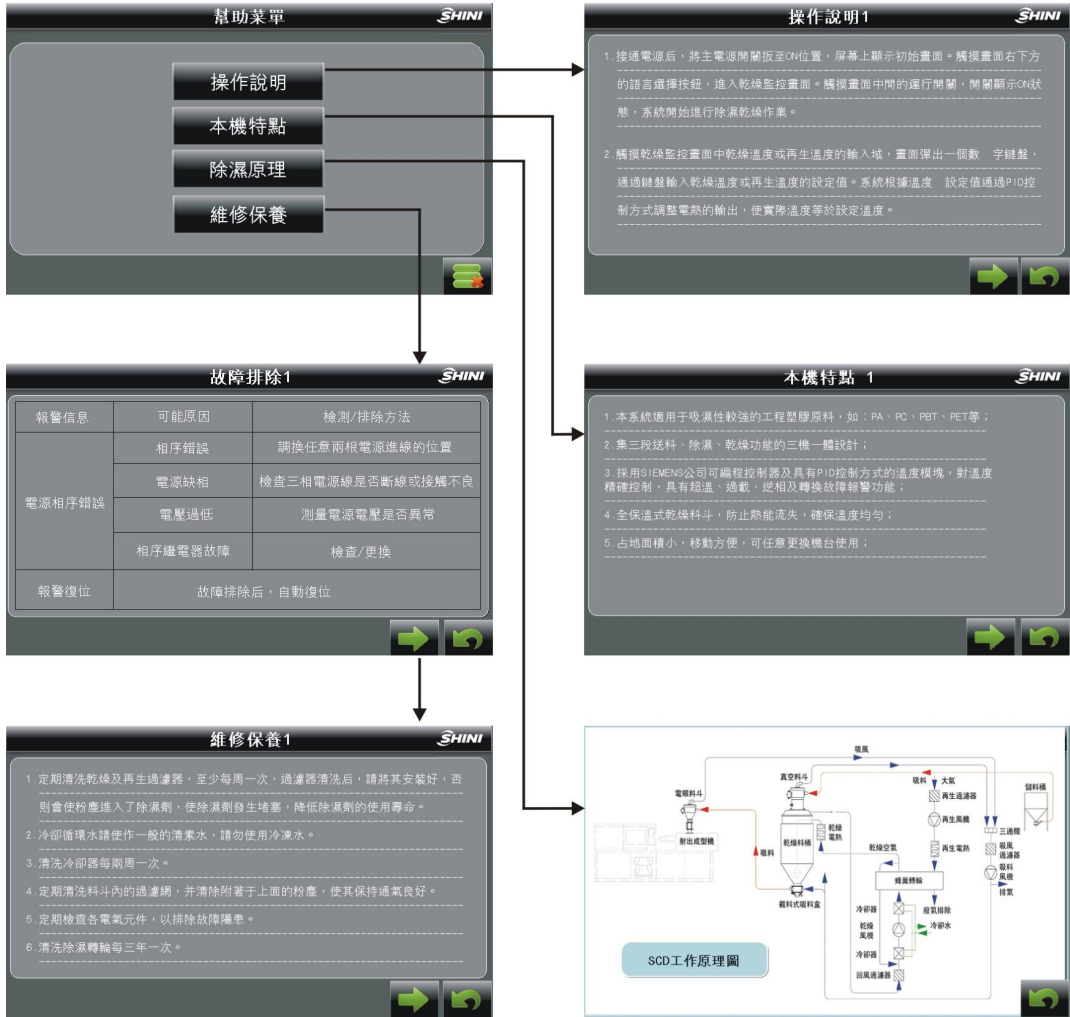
幫助菜單 SHINI

操作說明
本機特點
除濕原理
維修保養

操作說明1 SHINI

1.接通電源后，將主電源開關扳至ON位置，屏幕上顯示初始畫面。觸摸畫面右下方的語言選擇按鈕，進入乾燥監控畫面。觸摸畫面中間的運行開關，開關顯示ON狀態，系統開始進行除濕乾燥作業。

2.觸摸乾燥監控畫面中乾燥溫度或再生溫度的輸入域，畫面彈出一個數 字鍵盤，通過鍵盤輸入乾燥溫度或再生溫度的設定值。系統根據溫度 設定值通過PID控制方式調整電熱的輸出，使實際溫度等於設定溫度。

故障排除1 SHINI

| 報警信息 | 可能原因 | 檢測/排除方法 |
|---|---|---|
| 電源相序錯誤 | 相序錯誤 | 調換任意兩根電源進線的位置 |
| | 電源缺相 | 檢查三相電源線是否斷線或接觸不良 |
| | 電壓過低 | 測量電源電壓是否異常 |
| | 相序繼電器故障 | 檢查/更換 |
| 報警復位 | 故障排除后，自動復位 | |

本機特點 1 SHINI

1.本系統適用于吸濕性較強的工程塑膠原料，如：PA、PC、PBT、PET等；

2.集三段送料、除濕、乾燥功能的三機一體設計；

3.採用SIEMENS公司可編程控制器及具有PID控制方式的溫度模塊，對溫度精確控制，具有超溫、過載、逆相及轉換故障報警功能；

4.全保溫式乾燥料斗，防止熱能流失，確保溫度均勻；

5.占地面積小，移動方便，可任意更換機台使用；

維修保養1 SHINI

1.定期清洗乾燥及再生過濾器，至少每周一次，過濾器清洗后，請將其安裝好，否則會使粉塵進入了除濕劑，使除濕劑發生堵塞，降低除濕劑的使用壽命。

2.冷卻循環水請使作一般的清潔水，請勿使用冷凍水。

3.清洗冷卻器每兩周一次。

4.定期清洗料斗內的過濾網，并清除附著于上面的粉塵，使其保持通氣良好。

5.定期檢查各電氣元件，以排除故障隱患。

6.清洗除濕轉輪每三年一次。

吸風
電眼料斗
真空料斗
吸料
大氣
再生過濾器
儲料桶
再生風機
三通閥
乾燥電熱
吸風過濾器
射出成型機
送料
乾燥料桶
乾燥空氣
再生電熱
吸料風機
排氣
蜂巢轉輪
截料式吸料盒
冷卻器
廢氣排除
乾燥風機
冷卻水
冷卻器
回風過濾器
SCD工作原理圖